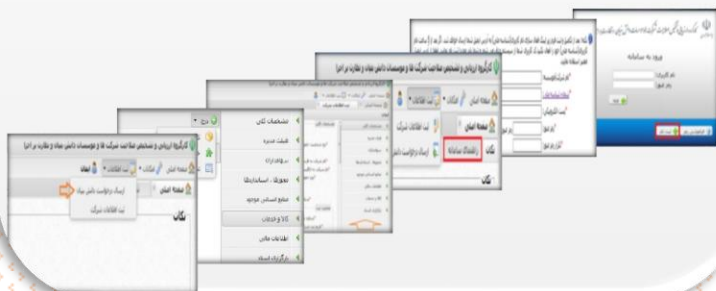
کارگروه ارزیابی و تشخیص صلاحیت شرکت ها و موسسات دانش بنیان و نظارت بر اجرا

صفحه اصلی
ثبت اطلاعات
ارسال درخواست دانش بنیان
ثبت اطلاعات شرکت

مشخصات کلی
ثبت مدیره
سهام داران
محصولات / استانداردها
منابع انسانی موجود
کالا و خدمات
اطلاعات مالی
قراردادهای اساسی

راهنمای سامانه

ورود به سامانه
نام کاربری
رمز عبور
ورود